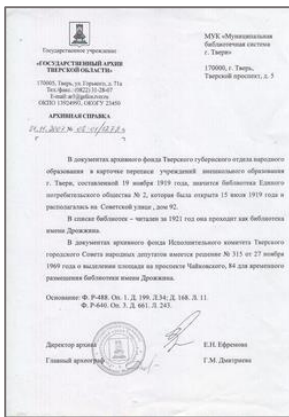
Государственное учреждение
«ГОСУДАРСТВЕННЫЙ АРХИВ ТВЕРСКОЙ ОБЛАСТИ»

170000, Тверь, ул. Горького, д. 71а
Тел./факс: (0822) 31-28-07
E-mail: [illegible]
ОКПО 13924990, ОКОГУ 23450

АРХИВНАЯ СПРАВКА
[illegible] № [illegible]

МУК «Муниципальная библиотечная система г. Твери»

170000, г. Тверь, Тверской проспект, д. 5

В документах архивного фонда Тверского губернского отдела народного образования в карточке переписи учреждений внешкольного образования г. Твери, составленной 19 ноября 1919 года, значится библиотека Единого потребительского общества № 2, которая была открыта 15 июня 1919 года и располагалась на Советской улице, дом 92.

В списке библиотек - читален за 1921 год она проходит как библиотека имени Дрожжина.

В документах архивного фонда Исполнительного комитета Тверского городского Совета народных депутатов имеется решение № 315 от 27 ноября 1969 года о выделении площади на проспекте Чайковского, 84 для временного размещения библиотеки имени Дрожжина.

Основание: Ф. Р-488. Оп. 1. Д. 199. Л.34; Д. 168. Л. 11.
Ф. Р-640. Оп. 3. Д. 661. Л. 243.

Директор архива Е.Н. Ефремова

Главный архивист Г.М. Дмитриева